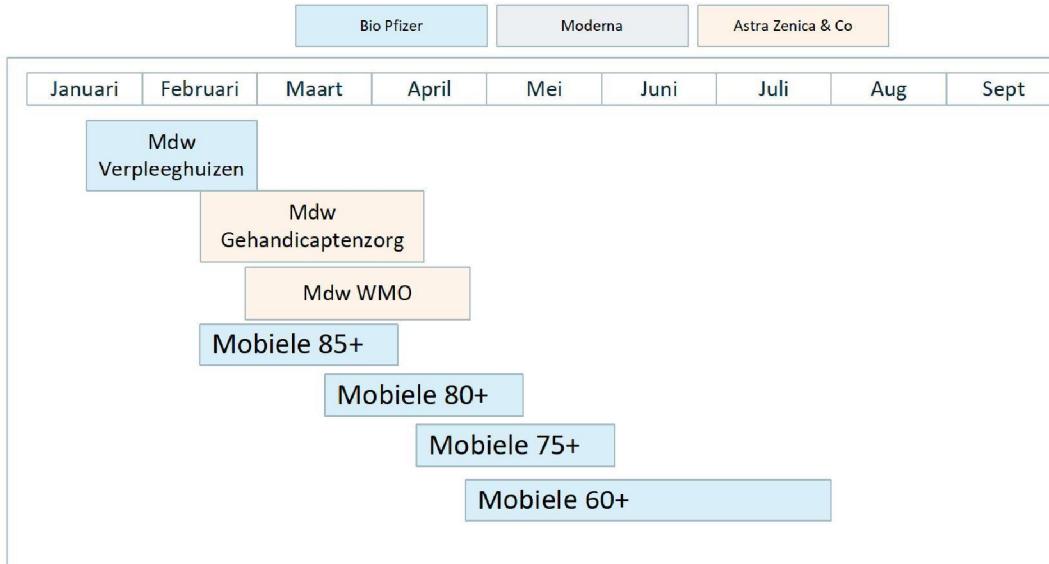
Bio Pfizer | Moderna | Astra Zenica & Co

| Januari | Februari | Maart | April | Mei | Juni | Juli | Aug | Sept |
|---|---|---|---|---|---|---|---|---|

Mdw Verpleeghuizen

Mdw Gehandicaptenzorg

Mdw WMO

Mobiele 85+

Mobiele 80+

Mobiele 75+

Mobiele 60+